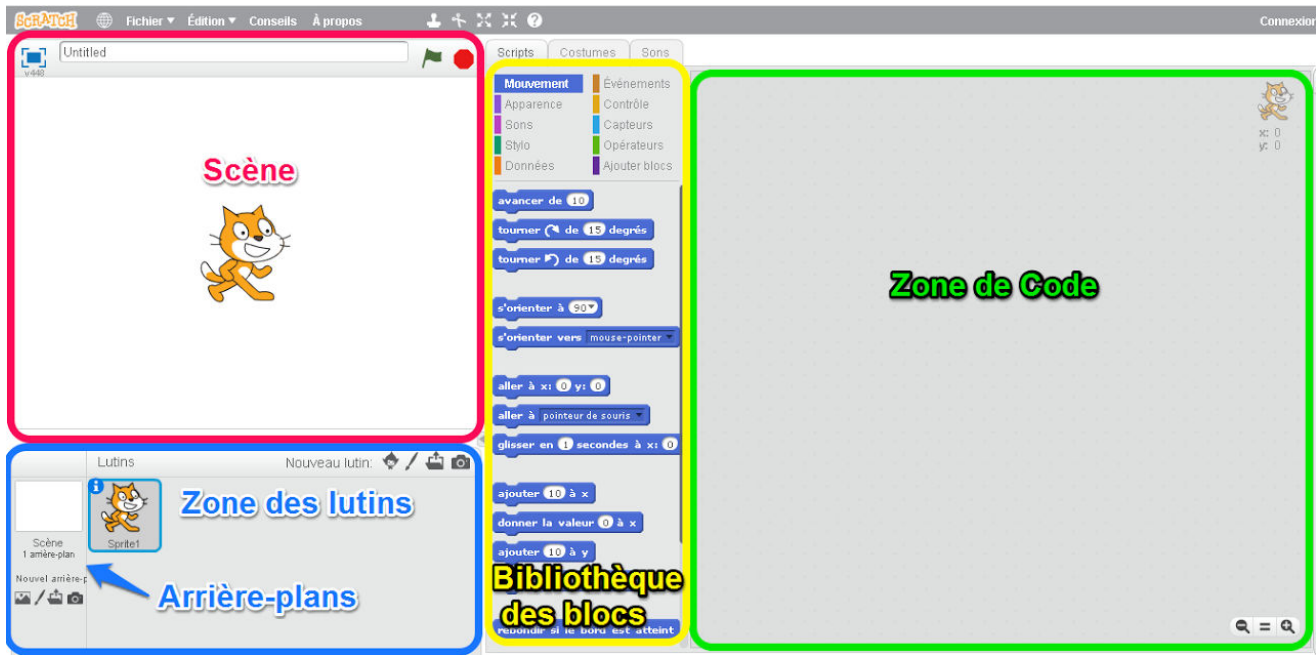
SCRATCH Fichier ▾ Édition ▾ Conseils À propos Connexion

Untitled
v448

Scène

Scripts Costumes Sons

Mouvement Événements
Apparence Contrôle
Sons Capteurs
Stylo Opérateurs
Données Ajouter blocs

avancer de 10
tourner ↻ de 15 degrés
tourner ↺ de 15 degrés
s'orienter à 90▾
s'orienter vers mouse-pointer ▾
aller à x: 0 y: 0
aller à pointeur de souris ▾
glisser en 1 secondes à x: 0
ajouter 10 à x
donner la valeur 0 à x
ajouter 10 à y
rebondir si le bord est atteint

Bibliothèque des blocs

Zone de Code

x: 0
y: 0

Lutins Nouveau lutin:
Scène
1 arrière-plan
Nouvel arrière-p
Sprite1

Zone des lutins

Arrière-plans